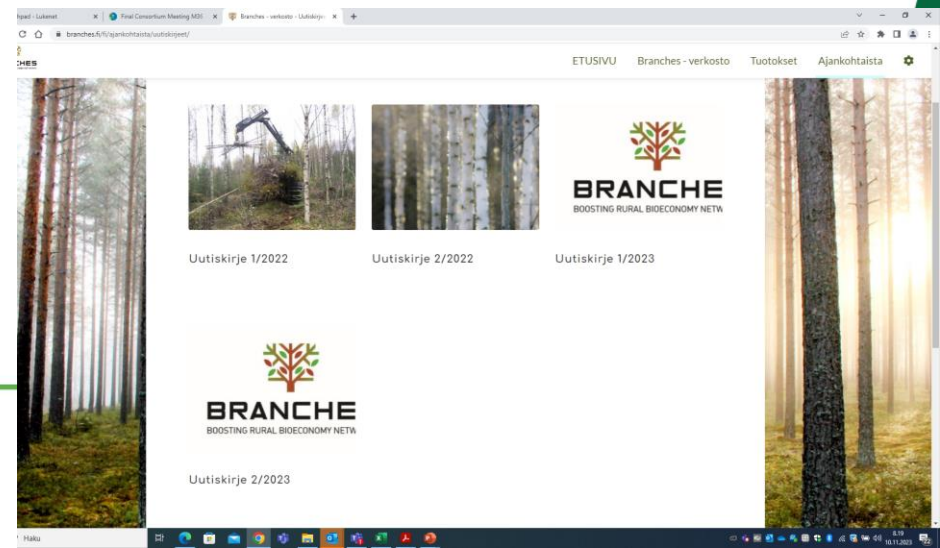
hpad - Lukenet
Final Consortium Meeting M3I
Branches - verkosto - Uutiskirj
branches.fi/fi/ajankohtaista/uutiskirjeet/
CHES
ETUSIVU Branches - verkosto Tuotokset Ajankohtaista

BRANCHE
BOOSTING RURAL BIOECONOMY NETW

Uutiskirje 1/2022
Uutiskirje 2/2022
Uutiskirje 1/2023

BRANCHE
BOOSTING RURAL BIOECONOMY NETW

Uutiskirje 2/2023

Haku
8.19
10.11.2023